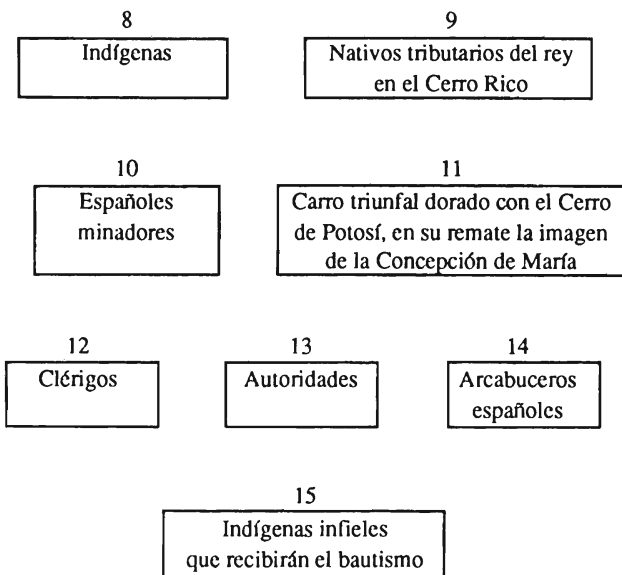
8
Indígenas

9
Nativos tributarios del rey en el Cerro Rico

10
Españoles minadores

11
Carro triunfal dorado con el Cerro de Potosí, en su remate la imagen de la Concepción de María

12
Clérigos

13
Autoridades

14
Arcabuceros españoles

15
Indígenas infieles que recibirán el bautismo